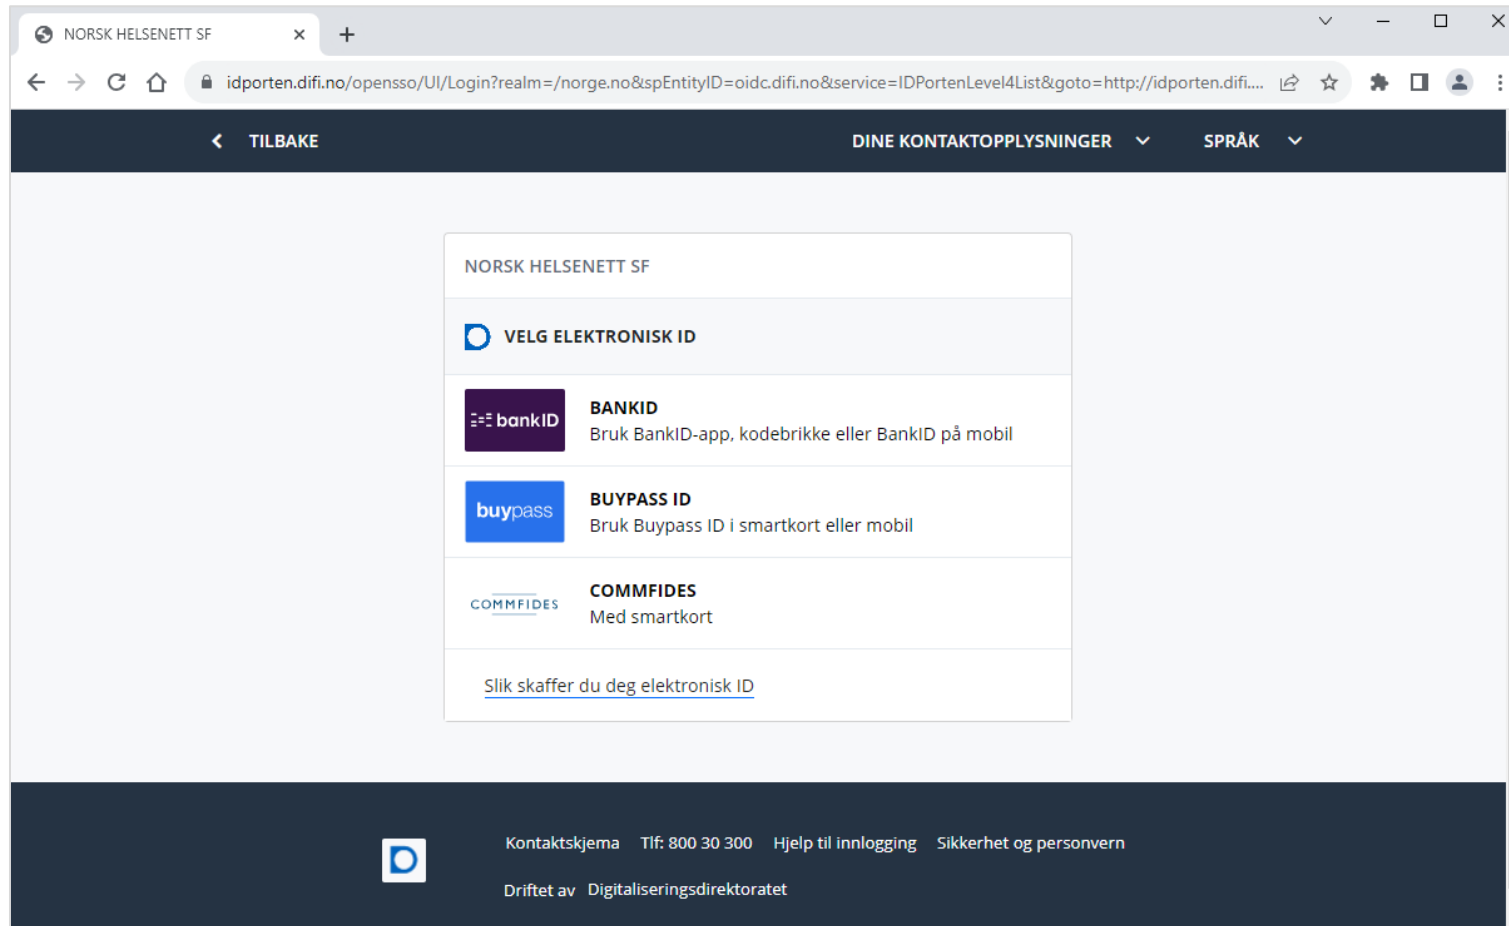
NORSK HELSENETT SF ×

idporten.difi.no/opensso/UI/Login?realm=/norge.no&spEntityID=oidc.difi.no&service=IDPortenLevel4List&goto=http://idporten.difi....

TILBAKE

DINE KONTAKTOPPLYSNINGER

SPRÅK

NORSK HELSENETT SF

VELG ELEKTRONISK ID

bankID

BANKID
Bruk BankID-app, kodebrikke eller BankID på mobil

buypass

BUYPASS ID
Bruk Buypass ID i smartkort eller mobil

COMMFIDES

COMMFIDES
Med smartkort

Slik skaffer du deg elektronisk ID

Kontaktskjema Tlf: 800 30 300 Hjelp til innlogging Sikkerhet og personvern

Driftet av Digitaliseringsdirektoratet